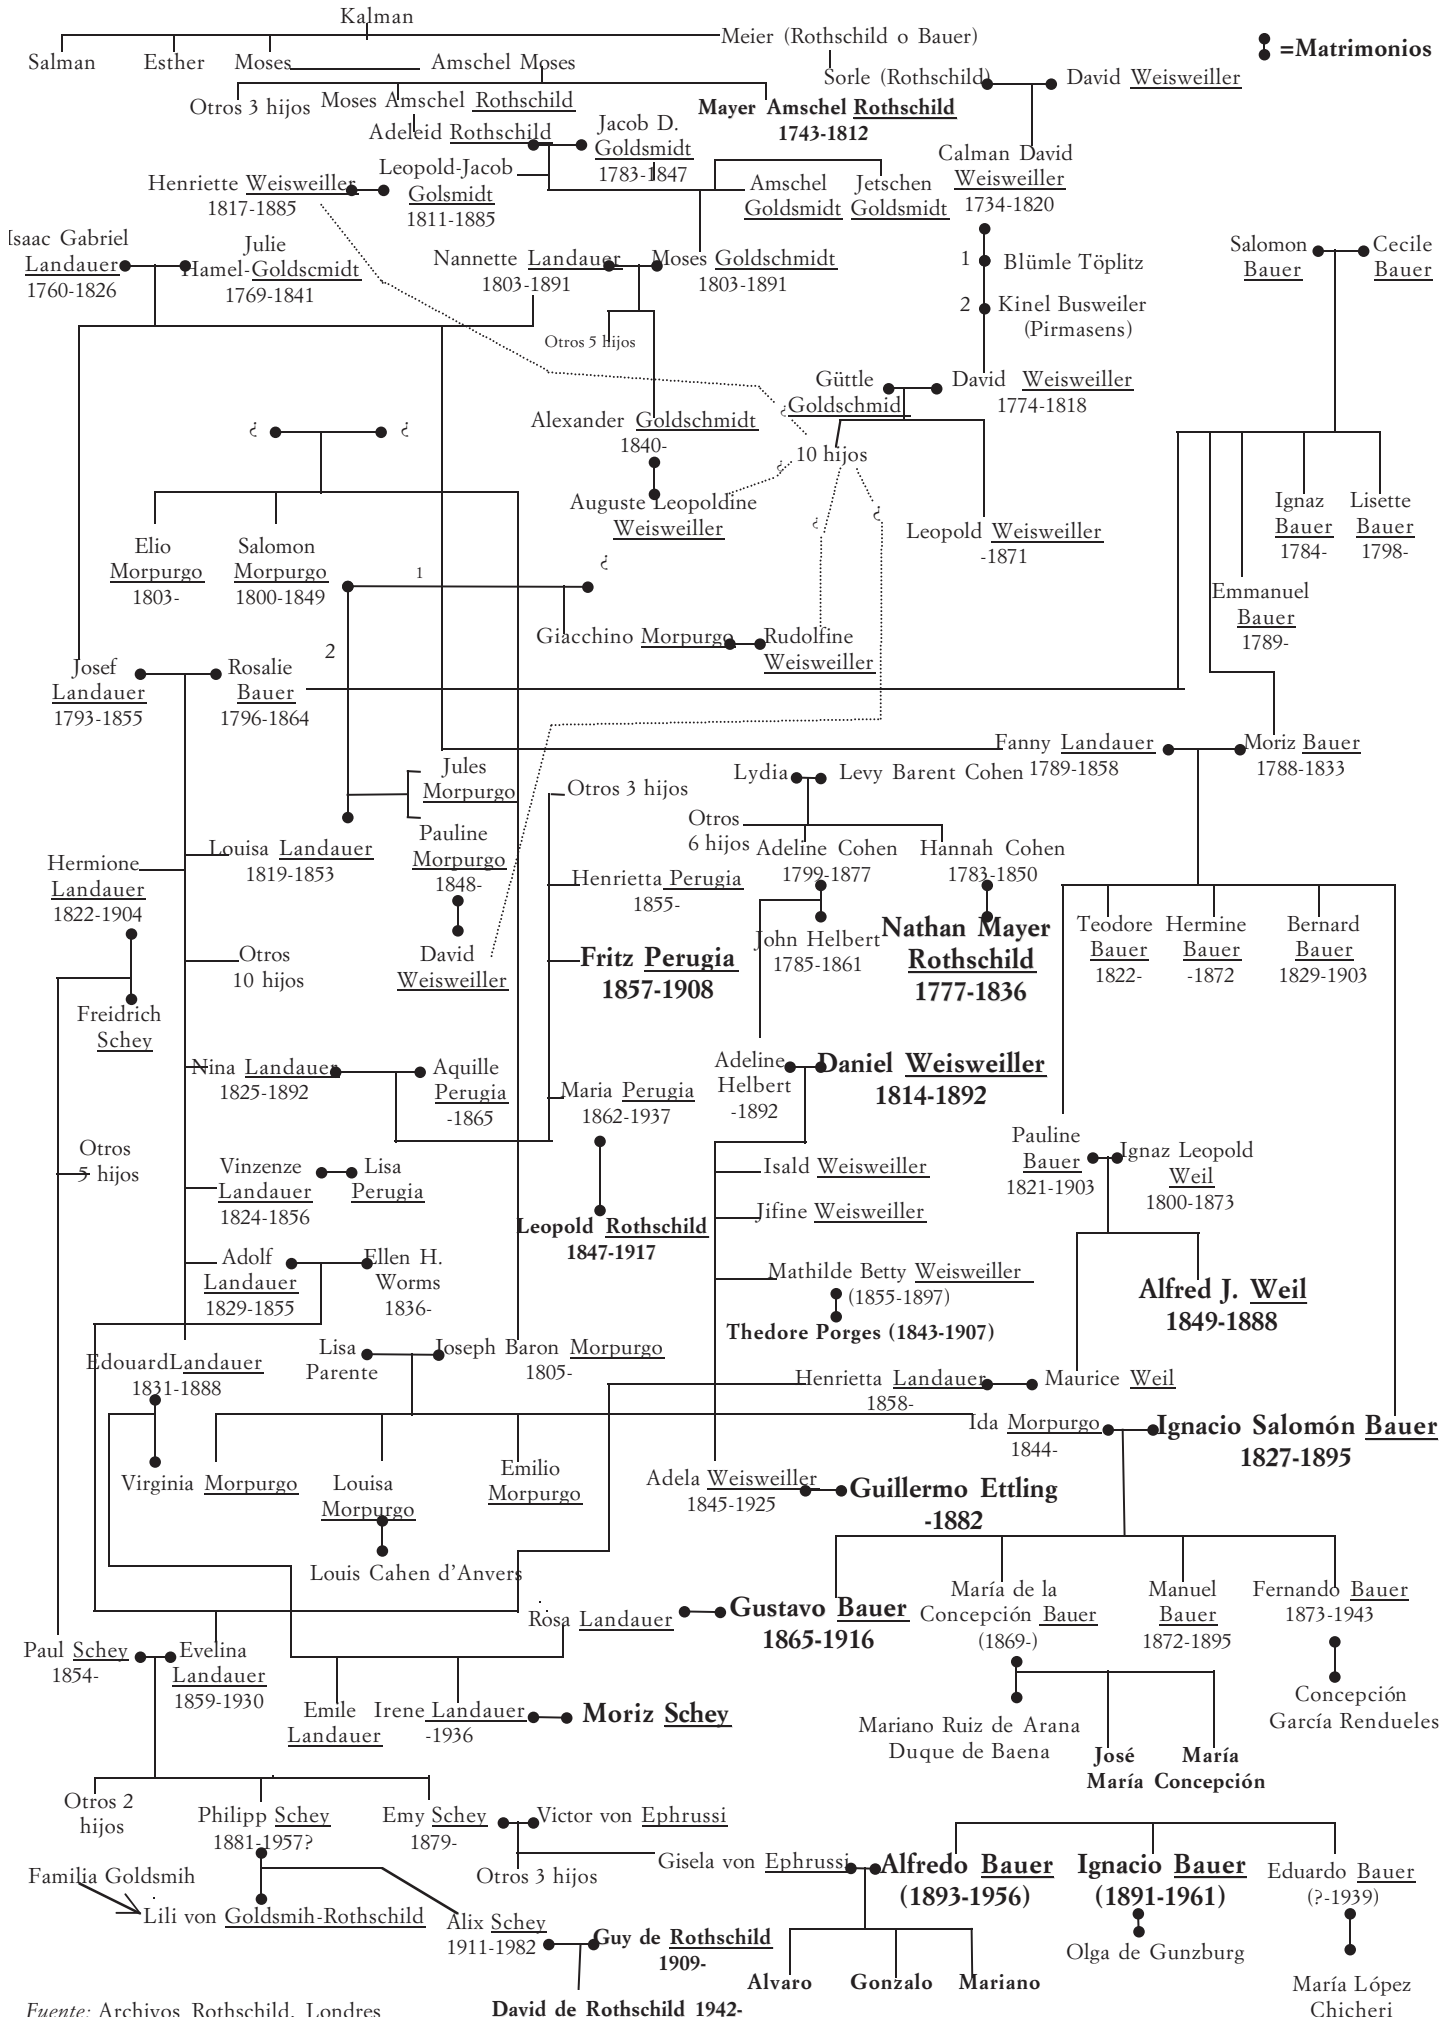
Kalman

Salman Esther Moses Amschel Moses Meier (Rothschild o Bauer)

= Matrimonios

Otros 3 hijos Moses Amschel Rothschild

Sorle (Rothschild) David Weisweiller

Mayer Amschel Rothschild 1743-1812

Adeleid Rothschild Jacob D. Goldsmidt 1783-1847

Henriette Weisweiller 1817-1885 Leopold-Jacob Golsmidt 1811-1885

Amschel Goldsmidt Jetschen Goldsmidt

Calman David Weisweiller 1734-1820

Isaac Gabriel Landauer 1760-1826 Julie Hamel-Goldscmidt 1769-1841

Nannette Landauer 1803-1891 Moses Goldschmidt 1803-1891

1 Blümle Töplitz
2 Kinel Busweiler (Pirmasens)

Salomon Bauer Cecile Bauer

Otros 5 hijos

Güttle Goldschmid David Weisweiller 1774-1818

¿ ¿

Alexander Goldschmidt 1840-

10 hijos

Auguste Leopoldine Weisweiller

¿ ¿ ¿

Leopold Weisweiller -1871

Ignaz Bauer 1784- Lisette Bauer 1798-

Elio Morpurgo 1803- Salomon Morpurgo 1800-1849

1

¿

Giacchino Morpurgo Rudolfine Weisweiller

Emmanuel Bauer 1789-

2

Josef Landauer 1793-1855 Rosalie Bauer 1796-1864

Fanny Landauer 1789-1858 Moriz Bauer 1788-1833

Jules Morpurgo

Otros 3 hijos

Lydia Levy Barent Cohen

Otros 6 hijos Adeline Cohen 1799-1877 Hannah Cohen 1783-1850

Hermione Landauer 1822-1904 Louisa Landauer 1819-1853

Pauline Morpurgo 1848-

Henrietta Perugia 1855-

John Helbert 1785-1861

Nathan Mayer Rothschild 1777-1836

Teodore Bauer 1822- Hermine Bauer -1872 Bernard Bauer 1829-1903

Otros 10 hijos

David Weisweiller

Fritz Perugia 1857-1908

Freidrich Schey

Nina Landauer 1825-1892 Aquille Perugia -1865

Maria Perugia 1862-1937

Adeline Helbert -1892

Daniel Weisweiller 1814-1892

Pauline Bauer 1821-1903 Ignaz Leopold Weil 1800-1873

Otros 5 hijos

Vinzenze Landauer 1824-1856 Lisa Perugia

Isald Weisweiller

Leopold Rothschild 1847-1917

Jifine Weisweiller

Adolf Landauer 1829-1855 Ellen H. Worms 1836-

Mathilde Betty Weisweiller (1855-1897)

Alfred J. Weil 1849-1888

Thedore Porges (1843-1907)

Lisa Parente Joseph Baron Morpurgo 1805-

EdouardLandauer 1831-1888

Henrietta Landauer 1858- Maurice Weil

Ida Morpurgo 1844- Ignacio Salomón Bauer 1827-1895

Virginia Morpurgo Louisa Morpurgo Emilio Morpurgo

Adela Weisweiller 1845-1925 Guillermo Ettling -1882

Louis Cahen d'Anvers

María de la Concepción Bauer (1869-) Manuel Bauer 1872-1895 Fernando Bauer 1873-1943

Rosa Landauer Gustavo Bauer 1865-1916

Paul Schey 1854- Evelina Landauer 1859-1930

Emile Landauer Irene Landauer -1936 Moriz Schey

Concepción García Rendueles

Mariano Ruiz de Arana Duque de Baena

José María Concepción

Otros 2 hijos Philipp Schey 1881-1957? Emy Schey 1879- Victor von Ephrussi

Otros 3 hijos

Gisela von Ephrussi Alfredo Bauer (1893-1956) Ignacio Bauer (1891-1961) Eduardo Bauer (?-1939)

Familia Goldsmih

Lili von Goldsmih-Rothschild

Alix Schey 1911-1982 Guy de Rothschild 1909-

Olga de Gunzburg

Alvaro Gonzalo Mariano

María López Chicheri

Fuente: Archivos Rothschild, Londres

David de Rothschild 1942-